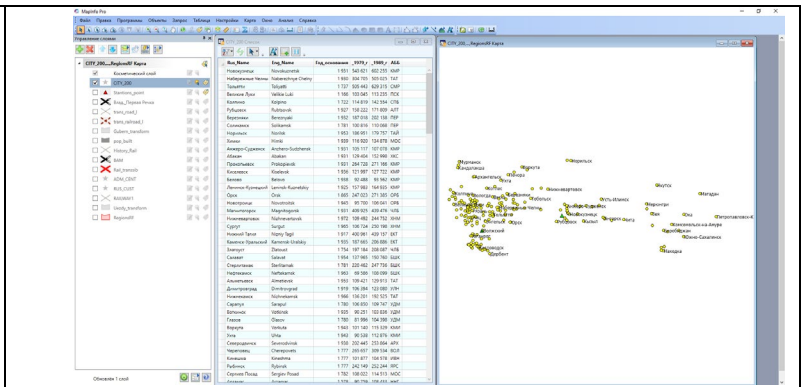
MapInfo Pro

Файл Правка Программы Объекты Запрос Таблица Настройки Карта Окно Анализ Справка

Управление слоями

CITY_200,...,RegionRF Карта

Косметический слой
CITY_200
Stantsiini_point
Вода_Первая Речка
trans_road_l
trans_railroad_l
Дубнги_transform
pop_built
Historic_Rail
BAM
Rail_transsib
ADM_CENT
BUS_CUST
BAMBAM1
Geoblg_transform
RegionRF

Обновлен 1 слой

| Rus_Name | Eng_Name | Год_основания | _2010_г | _2009_г | AGG |
|---|---|---|---|---|---|
| Новокузнецк | Novokuznetsk | 1 618 | 547 885 | 562 723 | КМР |
| Набережные Челны | Naberezhnye Chelny | 1 930 | 513 193 | 505 025 | ТАТ |
| Тольятти | Togliatti | 1 737 | 719 514 | 720 515 | СМР |
| Великие Луки | Velikie Luki | 1 166 | 98 008 | 103 235 | ПСК |
| Колпино | Kolpino | 1 722 | 143 233 | 142 556 | СПБ |
| Рубцовск | Rubtsovsk | 1 927 | 147 002 | 151 609 | АЛТ |
| Березники | Berezniki | 1 932 | 156 350 | 153 316 | ПЕР |
| Соликамск | Solikamsk | 1 781 | 97 269 | 100 166 | ПЕР |
| Норильск | Norilsk | 1 953 | 175 301 | 179 757 | ТАЙ |
| Химки | Khimki | 1 939 | 207 425 | 194 879 | МОС |
| Анжеро-Судженск | Anzhero-Sudzhensk | 1 931 | 76 669 | 77 078 | КМР |
| Абакан | Abakan | 1 931 | 165 214 | 152 968 | ХКС |
| Прокопьевск | Prokopievsk | 1 931 | 210 130 | 211 586 | КМР |
| Киселевск | Kiselevsk | 1 936 | 98 380 | 127 722 | КМР |
| Белово | Belovo | 1 938 | 76 752 | 89 952 | КМР |
| Ленинск-Кузнецкий | Leninsk-Kuznetsky | 1 925 | 101 666 | 104 933 | КМР |
| Орск | Orsk | 1 735 | 239 751 | 271 900 | ОРБ |
| Новотроицк | Novotroitsk | 1 945 | 98 163 | 100 041 | ОРБ |
| Магнитогорск | Magnitogorsk | 1 931 | 408 418 | 409 479 | ЧЛБ |
| Нижневартовск | Nizhnevartovsk | 1 972 | 251 694 | 244 752 | ХНМ |
| Сургут | Surgut | 1 594 | 306 703 | 285 196 | ХНМ |
| Нижний Тагил | Nizhny Tagil | 1 917 | 361 883 | 378 167 | СВР |
| Каменск-Уральский | Kamensk-Uralsky | 1 935 | 175 689 | 176 666 | СВТ |
| Златоуст | Zlatoust | 1 754 | 174 985 | 188 667 | ЧЛБ |
| Салават | Salavat | 1 954 | 156 095 | 150 760 | БШК |
| Стерлитамак | Sterlitamak | 1 781 | 273 432 | 267 504 | БШК |
| Нефтекамск | Neftekamsk | 1 963 | 121 757 | 126 059 | БШК |
| Альметьевск | Almetievsk | 1 953 | 146 309 | 140 313 | ТАТ |
| Димитровград | Dimitrovgrad | 1 919 | 122 549 | 125 080 | УЛН |
| Нижнекамск | Nizhnekamsk | 1 966 | 234 108 | 192 525 | ТАТ |
| Сарапул | Sarapul | 1 780 | 100 382 | 109 747 | УДМ |
| Воткинск | Votkinsk | 1 935 | 98 633 | 103 826 | УДМ |
| Глазов | Glazov | 1 780 | 95 835 | 104 598 | УДМ |
| Воркута | Vorkuta | 1 943 | 70 548 | 115 328 | КМИ |
| Ухта | Ukhta | 1 943 | 99 642 | 112 876 | КМИ |
| Северодвинск | Severodvinsk | 1 938 | 192 353 | 203 804 | АРХ |
| Череповец | Cherepovets | 1 777 | 312 311 | 309 534 | ВЛГ |
| Кинешма | Kineshma | 1 777 | 88 113 | 104 578 | ИВН |
| Рыбинск | Rybinsk | 1 777 | 200 771 | 212 244 | ЯРС |
| Сергиев Посад | Sergiev Posad | 1 782 | 111 179 | 114 773 | МОС |

CITY_200,...,RegionRF Карта

Мурманск
Кандалакша
Воркута
Норильск
Архангельск
Ухта
Сургут
Нижневартовск
Якутск
Магадан
Тобольск
Томск
Братск
Усть-Илимск
Хабаровск
Петропавловск-К
Комсомольск-на-Амуре
Южно-Сахалинск
Находка
Волжский
Чита
Дербент